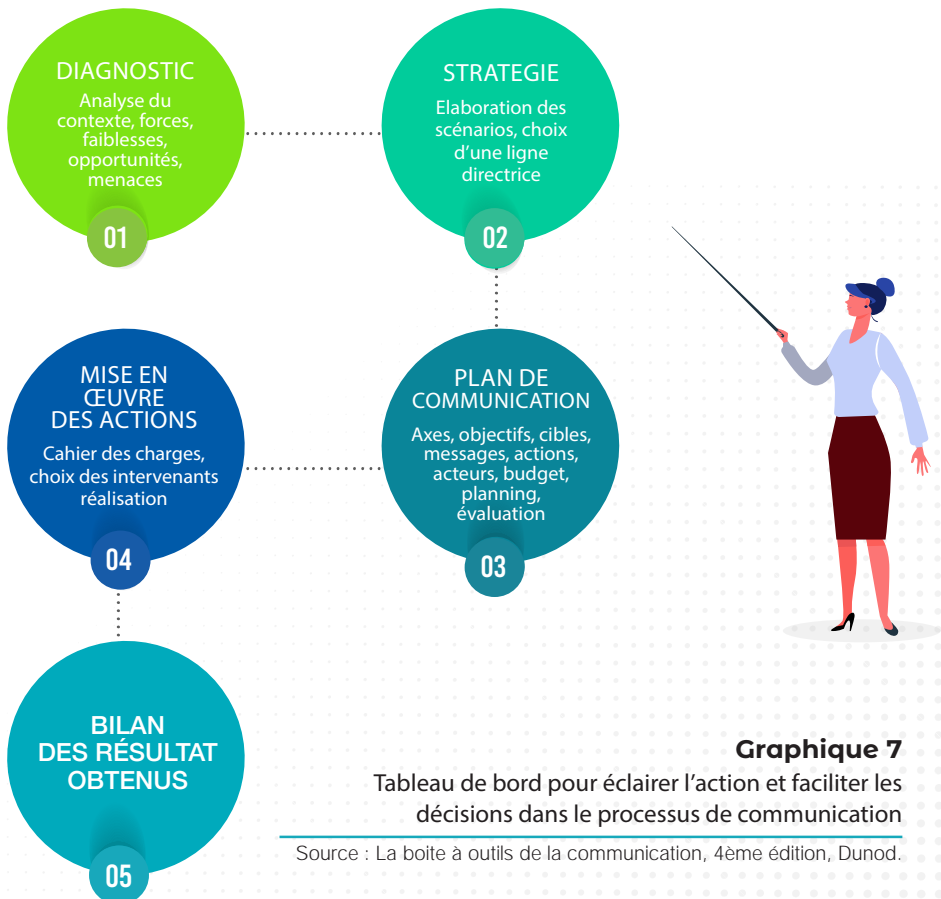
DIAGNOSTIC
Analyse du contexte, forces, faiblesses, opportunités, menaces
01

STRATEGIE
Elaboration des scénarios, choix d'une ligne directrice
02

PLAN DE COMMUNICATION
Axes, objectifs, cibles, messages, actions, acteurs, budget, planning, évaluation
03

MISE EN ŒUVRE DES ACTIONS
Cahier des charges, choix des intervenants réalisation
04

BILAN DES RÉSULTAT OBTENUS
05

Graphique 7
Tableau de bord pour éclairer l'action et faciliter les décisions dans le processus de communication

Source : La boite à outils de la communication, 4ème édition, Dunod.